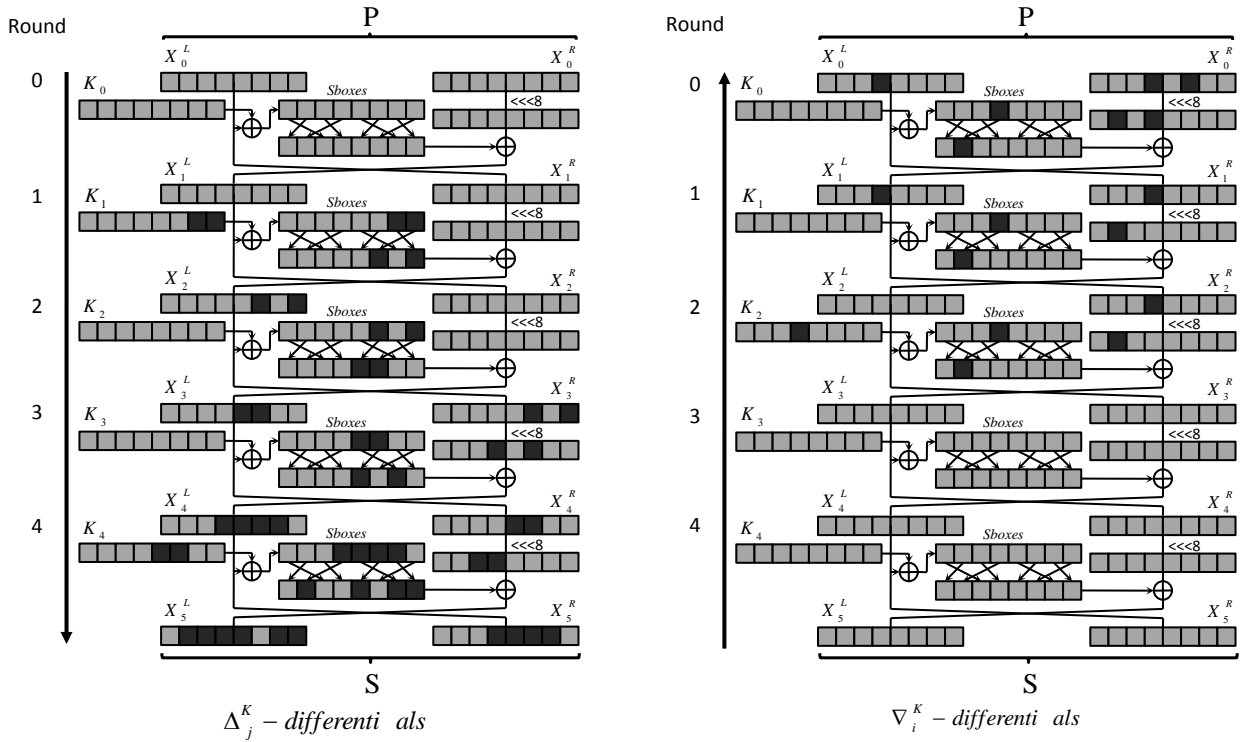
Round

P

0 $X_0^L$ $X_0^R$
$K_0$ Sboxes <<<8

1 $X_1^L$ $X_1^R$
$K_1$ Sboxes <<<8

2 $X_2^L$ $X_2^R$
$K_2$ Sboxes <<<8

3 $X_3^L$ $X_3^R$
$K_3$ Sboxes <<<8

4 $X_4^L$ $X_4^R$
$K_4$ Sboxes <<<8

$X_5^L$ $X_5^R$

S

$\Delta_j^K - differenti\ \ als$

Round

P

0 $X_0^L$ $X_0^R$
$K_0$ Sboxes <<<8

1 $X_1^L$ $X_1^R$
$K_1$ Sboxes <<<8

2 $X_2^L$ $X_2^R$
$K_2$ Sboxes <<<8

3 $X_3^L$ $X_3^R$
$K_3$ Sboxes <<<8

4 $X_4^L$ $X_4^R$
$K_4$ Sboxes <<<8

$X_5^L$ $X_5^R$

S

$\nabla_i^K - differenti\ \ als$